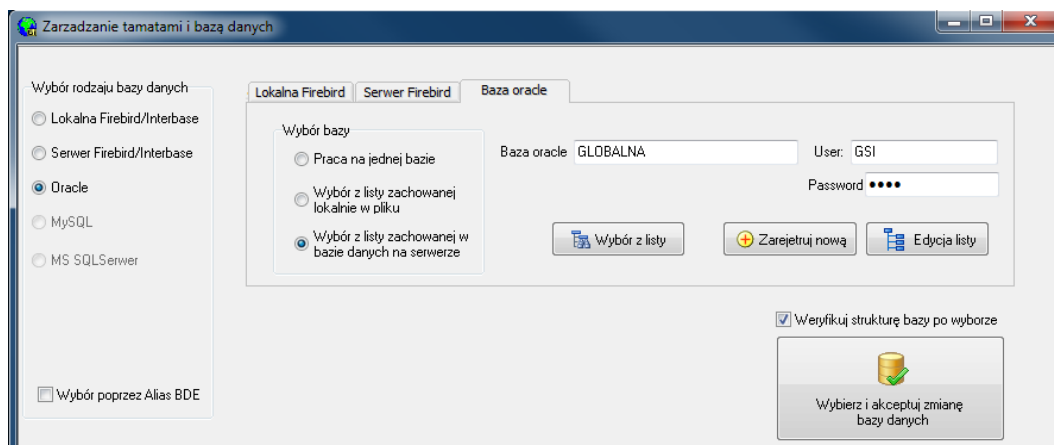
Zarzadzanie tamatami i bazą danych

Wybór rodzaju bazy danych
Lokalna Firebird/Interbase
Serwer Firebird/Interbase
Oracle
MySQL
MS SQLSerwer

Wybór poprzez Alias BDE

Lokalna Firebird | Serwer Firebird | Baza oracle

Wybór bazy
Praca na jednej bazie
Wybór z listy zachowanej lokalnie w pliku
Wybór z listy zachowanej w bazie danych na serwerze

Baza oracle GLOBALNA
User: GSI
Password ●●●●

Wybór z listy
Zarejetruj nową
Edycja listy

Weryfikuj strukturę bazy po wyborze

Wybierz i akceptuj zmianę bazy danych